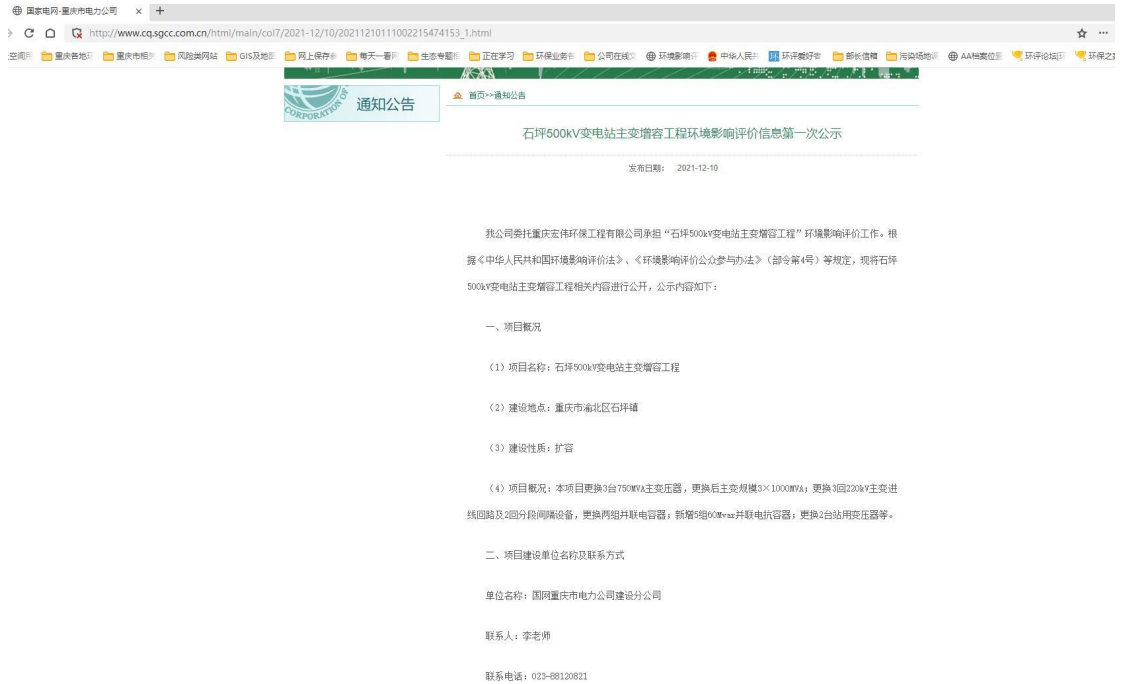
国家电网-重庆市电力公司 × +

http://www.cq.sgcc.com.cn/html/main/col7/2021-12/10/20211210110022154741​53_1.html

空间| 重庆各地环 重庆市相关 风险类网站 GIS及地图 网上保存多 每天一看网 生态专题作 正在学习 环保业务作 公司在线文 环境影响评 中华人民共 环评爱好者 部长信箱 污染场地环 AA档案位置 环评论坛| 环保之

CORPORATION OF 通知公告

首页>>通知公告

石坪500kV变电站主变增容工程环境影响评价信息第一次公示

发布日期: 2021-12-10

我公司委托重庆宏伟环保工程有限公司承担“石坪500kV变电站主变增容工程”环境影响评价工作。根据《中华人民共和国环境影响评价法》、《环境影响评价公众参与办法》（部令第4号）等规定，现将石坪500kV变电站主变增容工程相关内容进行公开，公示内容如下：

一、项目概况

（1）项目名称：石坪500kV变电站主变增容工程

（2）建设地点：重庆市渝北区石坪镇

（3）建设性质：扩容

（4）项目概况：本项目更换3台750MVA主变压器，更换后主变规模3×1000MVA；更换3回220kV主变进线回路及2回分段间隔设备，更换两组并联电容器；新增5组60Mvar并联电抗容器；更换2台站用变压器等。

二、项目建设单位名称及联系方式

单位名称：国网重庆市电力公司建设分公司

联系人：李老师

联系电话：023-88120821